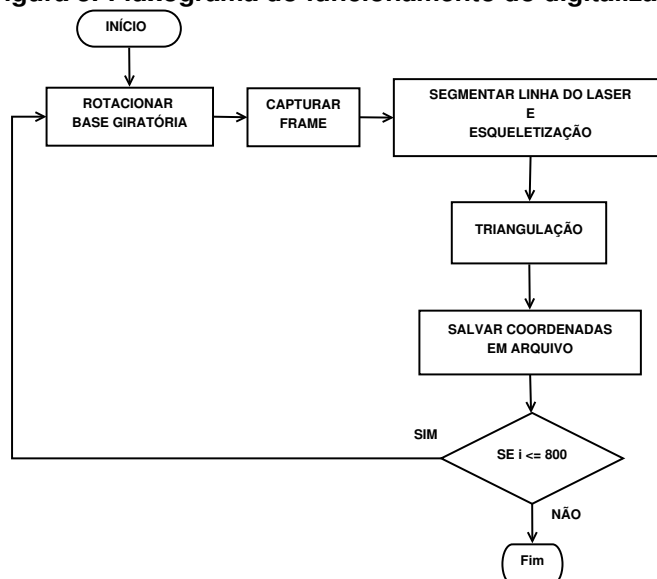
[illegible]igura 6: Fluxograma de funcionamento do digitaliza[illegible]

INÍCIO

ROTACIONAR BASE GIRATÓRIA

CAPTURAR FRAME

SEGMENTAR LINHA DO LASER E ESQUELETIZAÇÃO

TRIANGULAÇÃO

SALVAR COORDENADAS EM ARQUIVO

SIM

SE i <= 800

NÃO

Fim